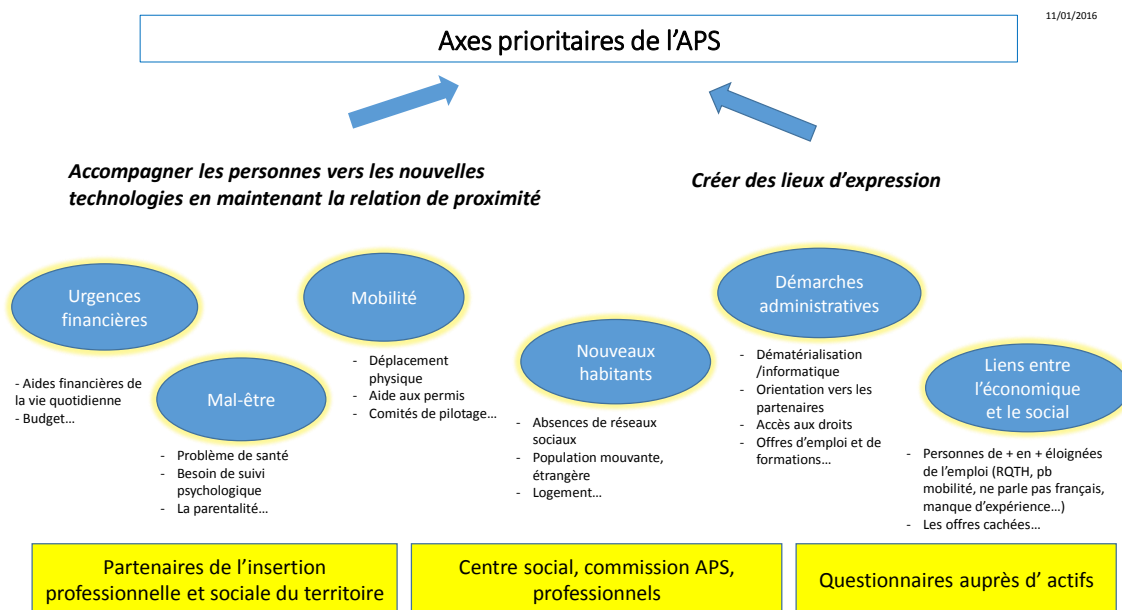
11/01/2016

Axes prioritaires de l'APS

*Accompagner les personnes vers les nouvelles technologies en maintenant la relation de proximité*

*Créer des lieux d'expression*

Urgences financières

- Aides financières de la vie quotidienne
- Budget…

Mal-être

- Problème de santé
- Besoin de suivi psychologique
- La parentalité…

Mobilité

- Déplacement physique
- Aide aux permis
- Comités de pilotage…

Nouveaux habitants

- Absences de réseaux sociaux
- Population mouvante, étrangère
- Logement…

Démarches administratives

- Dématérialisation /informatique
- Orientation vers les partenaires
- Accès aux droits
- Offres d'emploi et de formations…

Liens entre l'économique et le social

- Personnes de + en + éloignées de l'emploi (RQTH, pb mobilité, ne parle pas français, manque d'expérience…)
- Les offres cachées…

Partenaires de l'insertion professionnelle et sociale du territoire

Centre social, commission APS, professionnels

Questionnaires auprès d' actifs